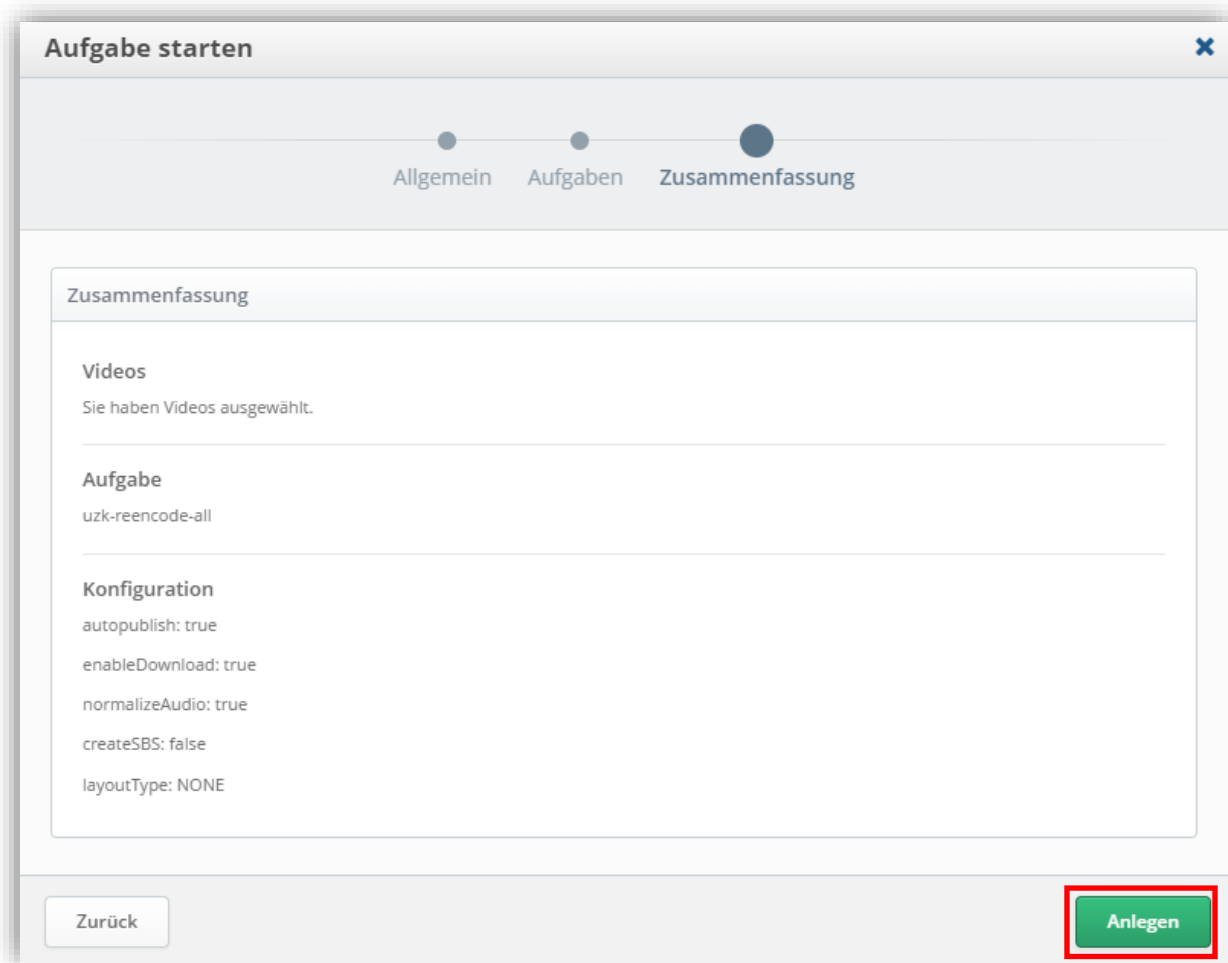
Aufgabe starten

Allgemein Aufgaben Zusammenfassung

Zusammenfassung

Videos
Sie haben Videos ausgewählt.

Aufgabe
uzk-reencode-all

Konfiguration
autopublish: true

enableDownload: true

normalizeAudio: true

createSBS: false

layoutType: NONE

Zurück

Anlegen